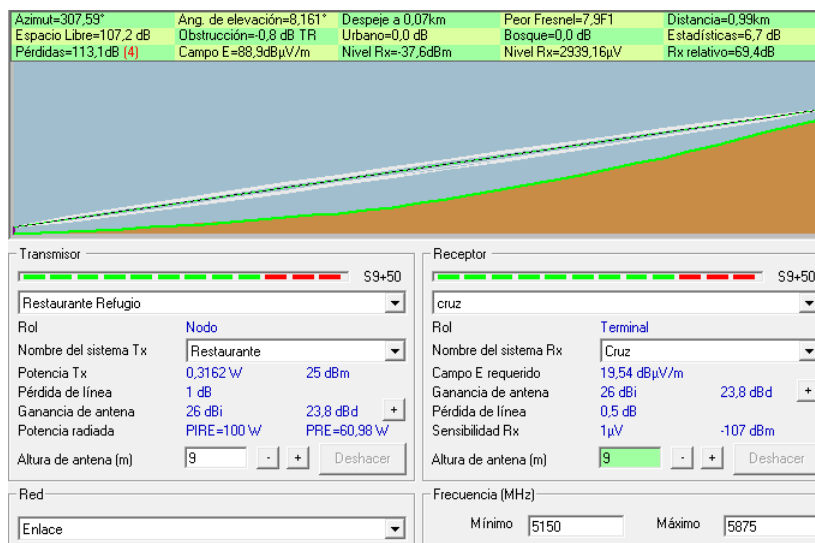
Azimut=307,59° Ang. de elevación=8,161° Despeje a 0,07km Peor Fresnel=7,9F1 Distancia=0,99km
Espacio Libre=107,2 dB Obstrucción=-0,8 dB TR Urbano=0,0 dB Bosque=0,0 dB Estadísticas=6,7 dB
Pérdidas=113,1dB (4) Campo E=88,9dBµV/m Nivel Rx=-37,6dBm Nivel Rx=2939,16µV Rx relativo=69,4dB

Transmisor
S9+50
Restaurante Refugio
Rol Nodo
Nombre del sistema Tx Restaurante
Potencia Tx 0,3162 W 25 dBm
Pérdida de línea 1 dB
Ganancia de antena 26 dBi 23,8 dBd +
Potencia radiada PIRE=100 W PRE=60,98 W
Altura de antena (m) 9 - + Deshacer

Receptor
S9+50
cruz
Rol Terminal
Nombre del sistema Rx Cruz
Campo E requerido 19,54 dBµV/m
Ganancia de antena 26 dBi 23,8 dBd +
Pérdida de línea 0,5 dB
Sensibilidad Rx 1µV -107 dBm
Altura de antena (m) 9 - + Deshacer

Red
Enlace

Frecuencia (MHz)
Mínimo 5150 Máximo 5875